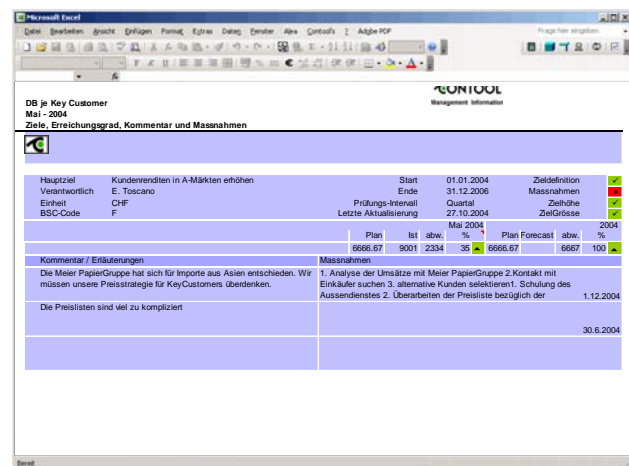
Microsoft Excel

Datei Bearbeiten Ansicht Einfügen Format Extras Daten Fenster Alea Contool's ? Adobe PDF

Frage hier eingeben

CONTOOL
Management Information

DB je Key Customer
Mai - 2004
Ziele, Erreichungsgrad, Kommentar und Massnahmen

| Hauptziel | Kundenrenditen in A-Märkten erhöhen | Start | 01.01.2004 | Zieldefinition |
|---|---|---|---|---|
| Verantwortlich | E. Toscano | Ende | 31.12.2006 | Massnahmen |
| Einheit | CHF | Prüfungs-Intervall | Quartal | Zielhöhe |
| BSC-Code | F | Letzte Aktualisierung | 27.10.2004 | ZielGrösse |

| | Mai 2004 | | | | | | | 2004 |
|---|---|---|---|---|---|---|---|---|
| Plan | Ist | abw. | % | Plan | Forecast | abw. | % |
| 6666.67 | 9001 | 2334 | 35 | 6666.67 | | 6667 | 100 |

| Kommentar / Erläuterungen | Massnahmen |
|---|---|
| Die Meier PapierGruppe hat sich für Importe aus Asien entschieden. Wir müssen unsere Preisstrategie für KeyCustomers überdenken. | 1. Analyse der Umsätze mit Meier PapierGruppe 2.Kontakt mit Einkäufer suchen 3. alternative Kunden selektieren1. Schulung des Aussendienstes 2. Überarbeiten der Preisliste bezüglich der 1.12.2004 |
| Die Preislisten sind viel zu kompliziert | 30.6.2004 |

Bereit